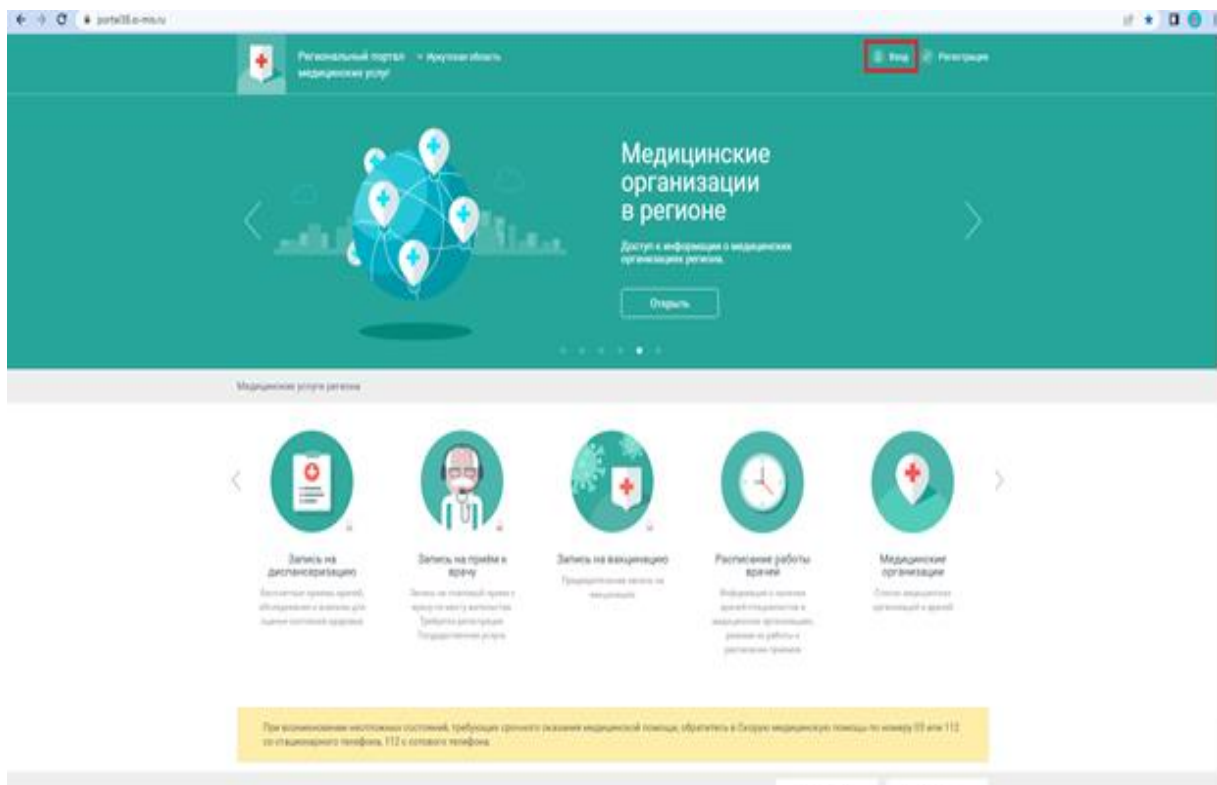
portal38.e-mis.ru

Региональный портал медицинских услуг

Иркутская область

Вход

Регистрация

Медицинские организации в регионе

Доступ к информации о медицинских организациях региона.

Открыть

Медицинские услуги региона

Запись на диспансеризацию

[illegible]

Запись на приём к врачу

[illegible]

Запись на вакцинацию

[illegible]

Расписание работы врачей

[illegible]

Медицинские организации

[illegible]

При возникновении неотложных состояний, требующих срочного оказания медицинской помощи, обратитесь в Скорую медицинскую помощь по номеру 03 или 112 со стационарного телефона, 112 с сотового телефона.